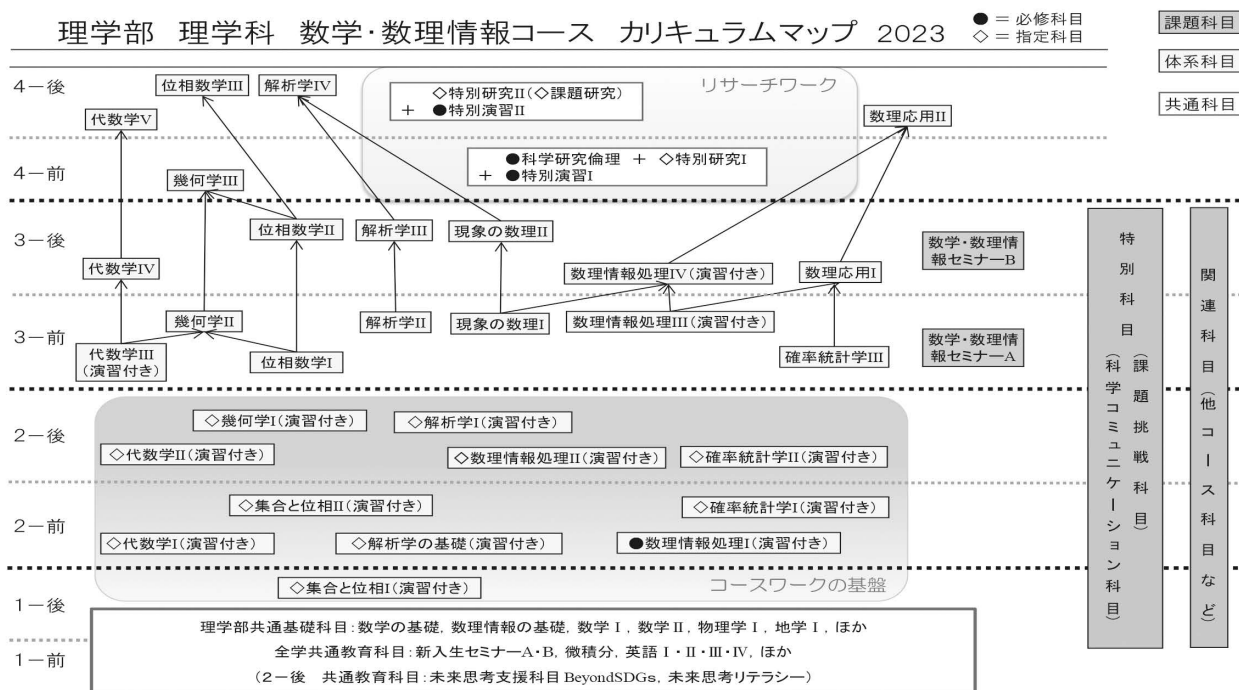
理学部 理学科 数学・数理情報コース カリキュラムマップ 2023

● = 必修科目
◇ = 指定科目

課題科目
体系科目
共通科目

4ー後
4ー前
3ー後
3ー前
2ー後
2ー前
1ー後
1ー前

リサーチワーク

◇特別研究II(◇課題研究)
+ ●特別演習II

●科学研究倫理 + ◇特別研究I
+ ●特別演習I

位相数学III
解析学IV
代数学V
数理応用II
幾何学III
位相数学II
解析学III
現象の数理II
代数学IV
数理情報処理IV(演習付き)
数理応用I
数学・数理情報セミナーB
幾何学II
解析学II
現象の数理I
数理情報処理III(演習付き)
代数学III(演習付き)
位相数学I
確率統計学III
数学・数理情報セミナーA

特別科目(課題挑戦科目)(科学コミュニケーション科目)

関連科目(他コース科目など)

◇幾何学I(演習付き)
◇解析学I(演習付き)
◇代数学II(演習付き)
◇数理情報処理II(演習付き)
◇確率統計学II(演習付き)
◇集合と位相II(演習付き)
◇確率統計学I(演習付き)
◇代数学I(演習付き)
◇解析学の基礎(演習付き)
●数理情報処理I(演習付き)
◇集合と位相I(演習付き)

コースワークの基盤

理学部共通基礎科目:数学の基礎, 数理情報の基礎, 数学I, 数学II, 物理学I, 地学I, ほか
全学共通教育科目:新入生セミナーA・B, 微積分, 英語I・II・III・IV, ほか
(2ー後 共通教育科目:未来思考支援科目 BeyondSDGs, 未来思考リテラシー)